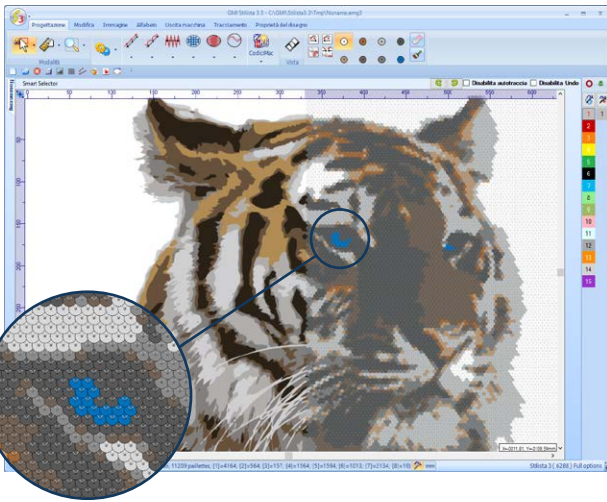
SIMI Stilista 3.3 - C:\SIMI Stilista3.3\Tmp\Noname.emg3

Progettazione Modifica Immagine Alfabeti Uscita macchina Tracciamento Proprietà del disegno

Modalità

CodicMac

Vista

Smart Selector

Disabilita autotraccia Disabilita Undo

Sconosciuto

1 2 3 4 5 6 7 8 9 10 11 12 13 14 15

11209 paillettes; [1]=4164; [2]=564; [3]=151; [4]=1564; [5]=1594; [6]=1013; [7]=2134; [8]=10; mm

Stilista 3 | 6288 | Full options